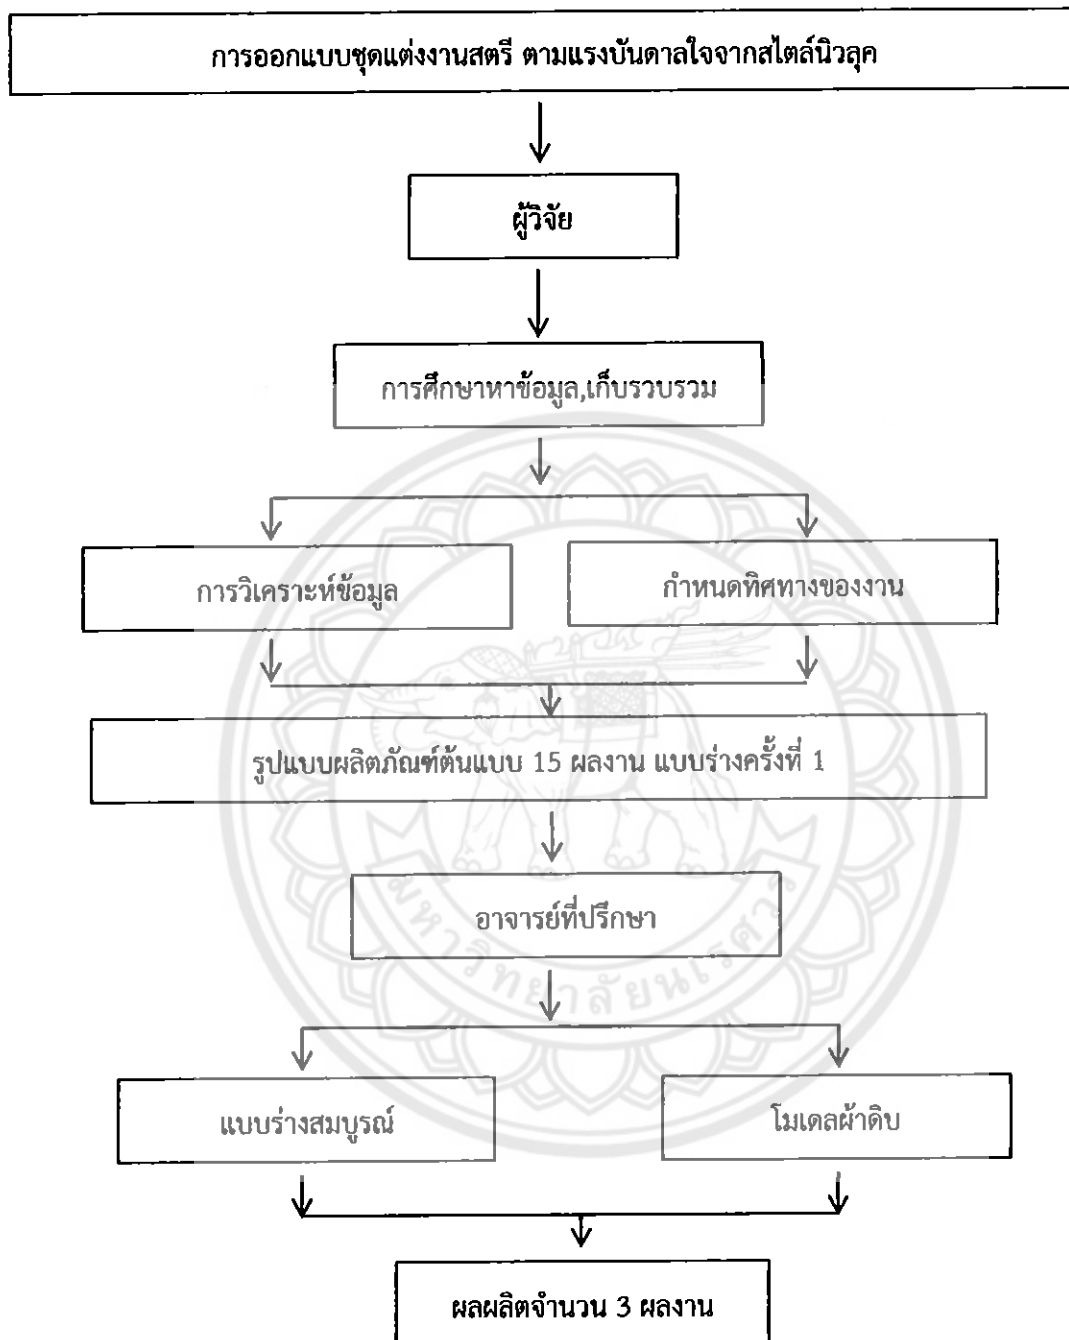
การออกแบบชุดแต่งงานสตรี ตามแรงบันดาลใจจากสไตล์นิวลุค

ผู้วิจัย

การศึกษาหาข้อมูล,เก็บรวบรวม

การวิเคราะห์ข้อมูล

กำหนดทิศทางของงาน

รูปแบบผลิตภัณฑ์ต้นแบบ 15 ผลงาน แบบร่างครั้งที่ 1

อาจารย์ที่ปรึกษา

แบบร่างสมบูรณ์

โมเดลผ้าดิบ

ผลผลิตจำนวน 3 ผลงาน

มหาวิทยาลัยนเรศวร